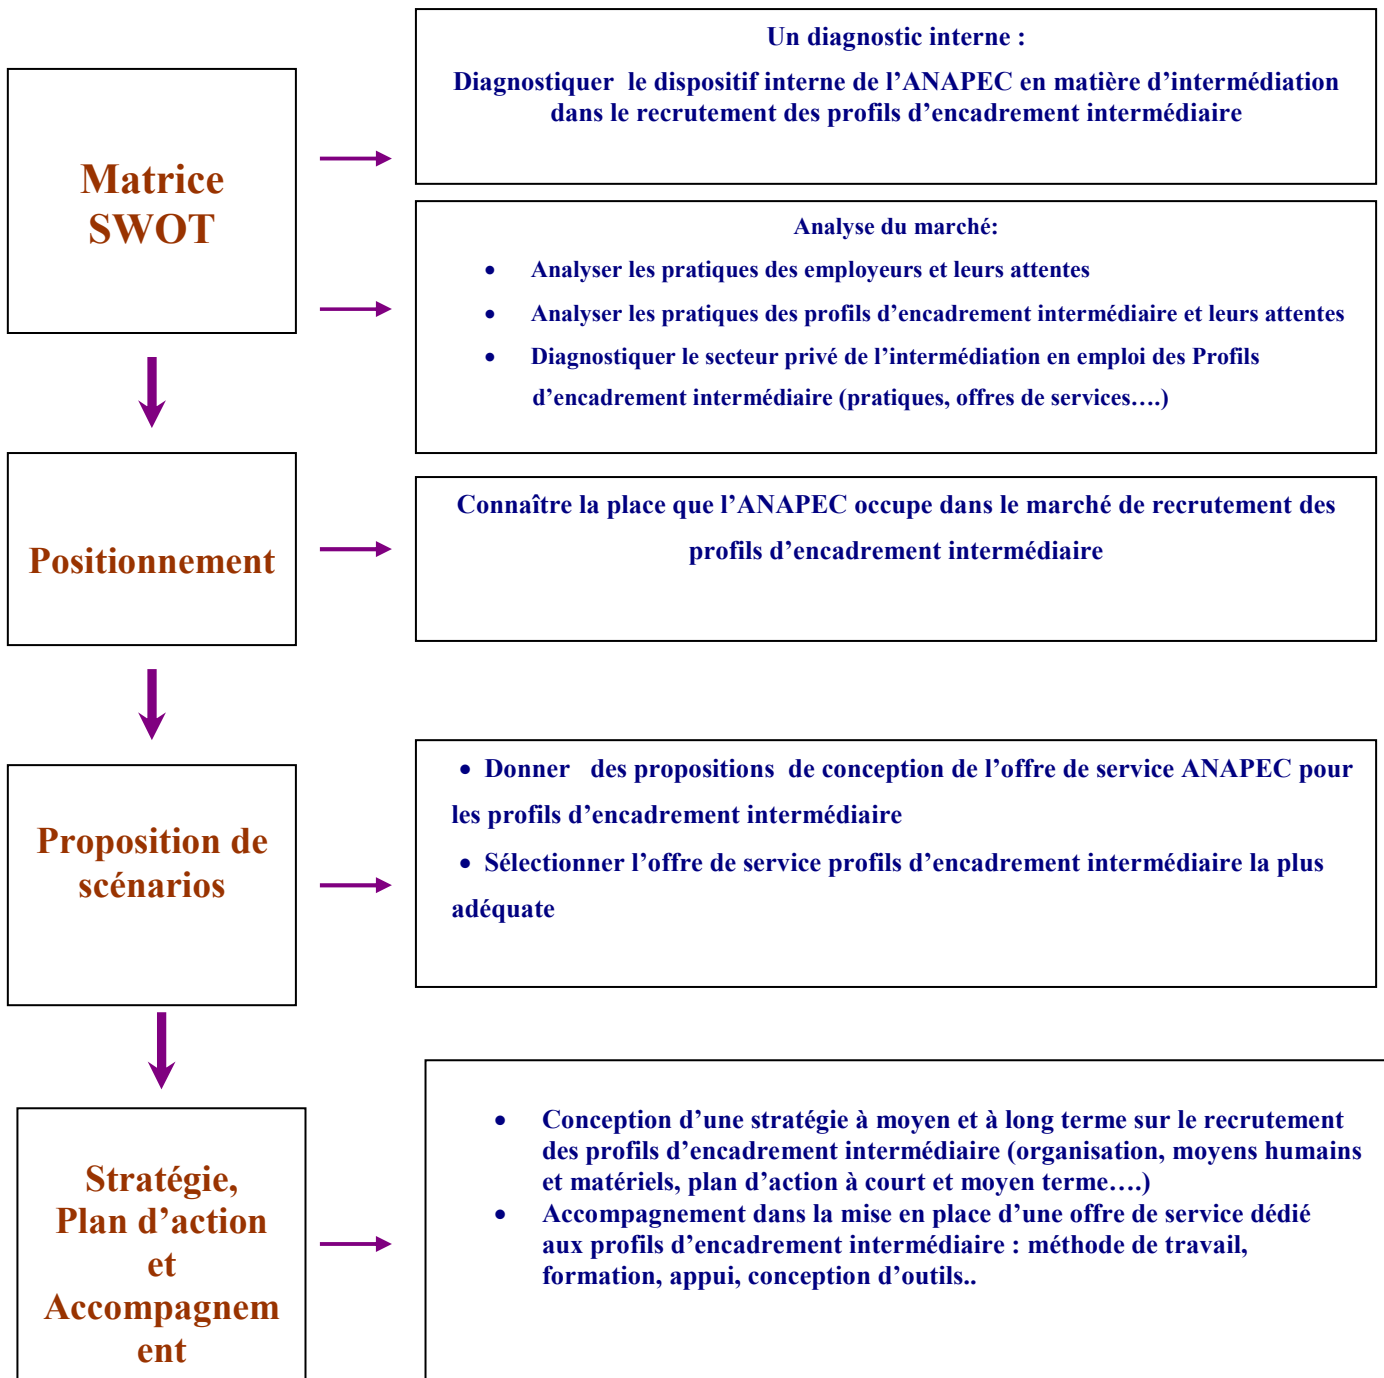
Matrice SWOT

Un diagnostic interne :

Diagnostiquer le dispositif interne de l'ANAPEC en matière d'intermédiation dans le recrutement des profils d'encadrement intermédiaire

Analyse du marché:

- Analyser les pratiques des employeurs et leurs attentes
- Analyser les pratiques des profils d'encadrement intermédiaire et leurs attentes
- Diagnostiquer le secteur privé de l'intermédiation en emploi des Profils d'encadrement intermédiaire (pratiques, offres de services….)

Positionnement

Connaître la place que l'ANAPEC occupe dans le marché de recrutement des profils d'encadrement intermédiaire

Proposition de scénarios

- Donner des propositions de conception de l'offre de service ANAPEC pour les profils d'encadrement intermédiaire
- Sélectionner l'offre de service profils d'encadrement intermédiaire la plus adéquate

Stratégie, Plan d'action et Accompagnement

- Conception d'une stratégie à moyen et à long terme sur le recrutement des profils d'encadrement intermédiaire (organisation, moyens humains et matériels, plan d'action à court et moyen terme….)
- Accompagnement dans la mise en place d'une offre de service dédié aux profils d'encadrement intermédiaire : méthode de travail, formation, appui, conception d'outils..